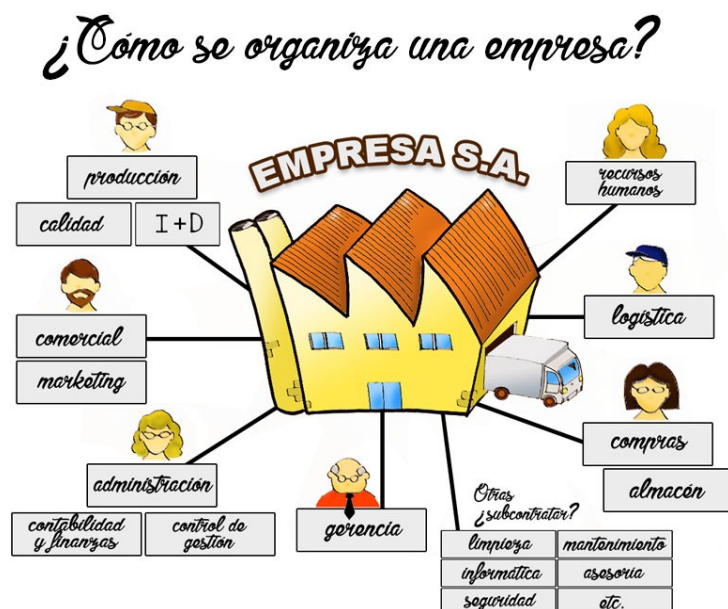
¿Cómo se organiza una empresa?

EMPRESA S.A.

producción

calidad

I+D

recursos humanos

logística

comercial

marketing

compras

almacén

administración

contabilidad y finanzas

control de gestión

gerencia

Otras ¿subcontratar?

limpieza

mantenimiento

informática

asesoría

seguridad

etc.